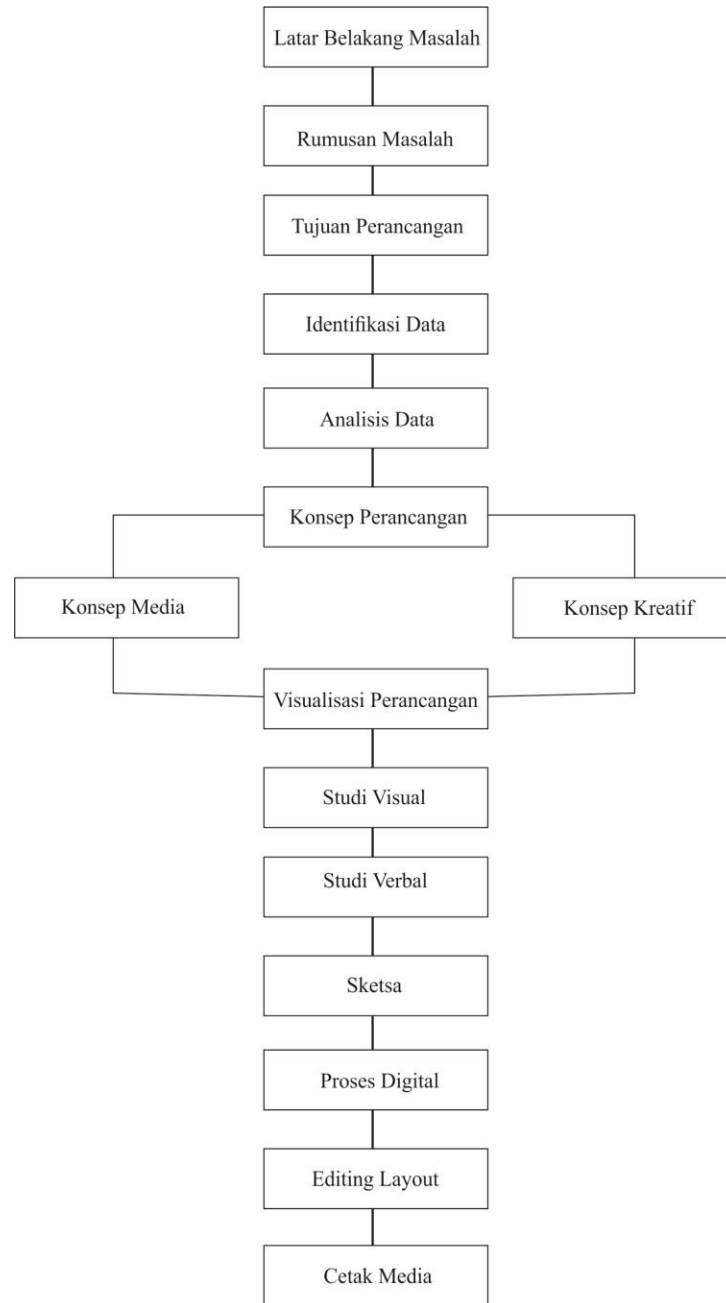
Latar Belakang Masalah

Rumusan Masalah

Tujuan Perancangan

Identifikasi Data

Analisis Data

Konsep Perancangan

Konsep Media

Konsep Kreatif

Visualisasi Perancangan

Studi Visual

Studi Verbal

Sketsa

Proses Digital

Editing Layout

Cetak Media